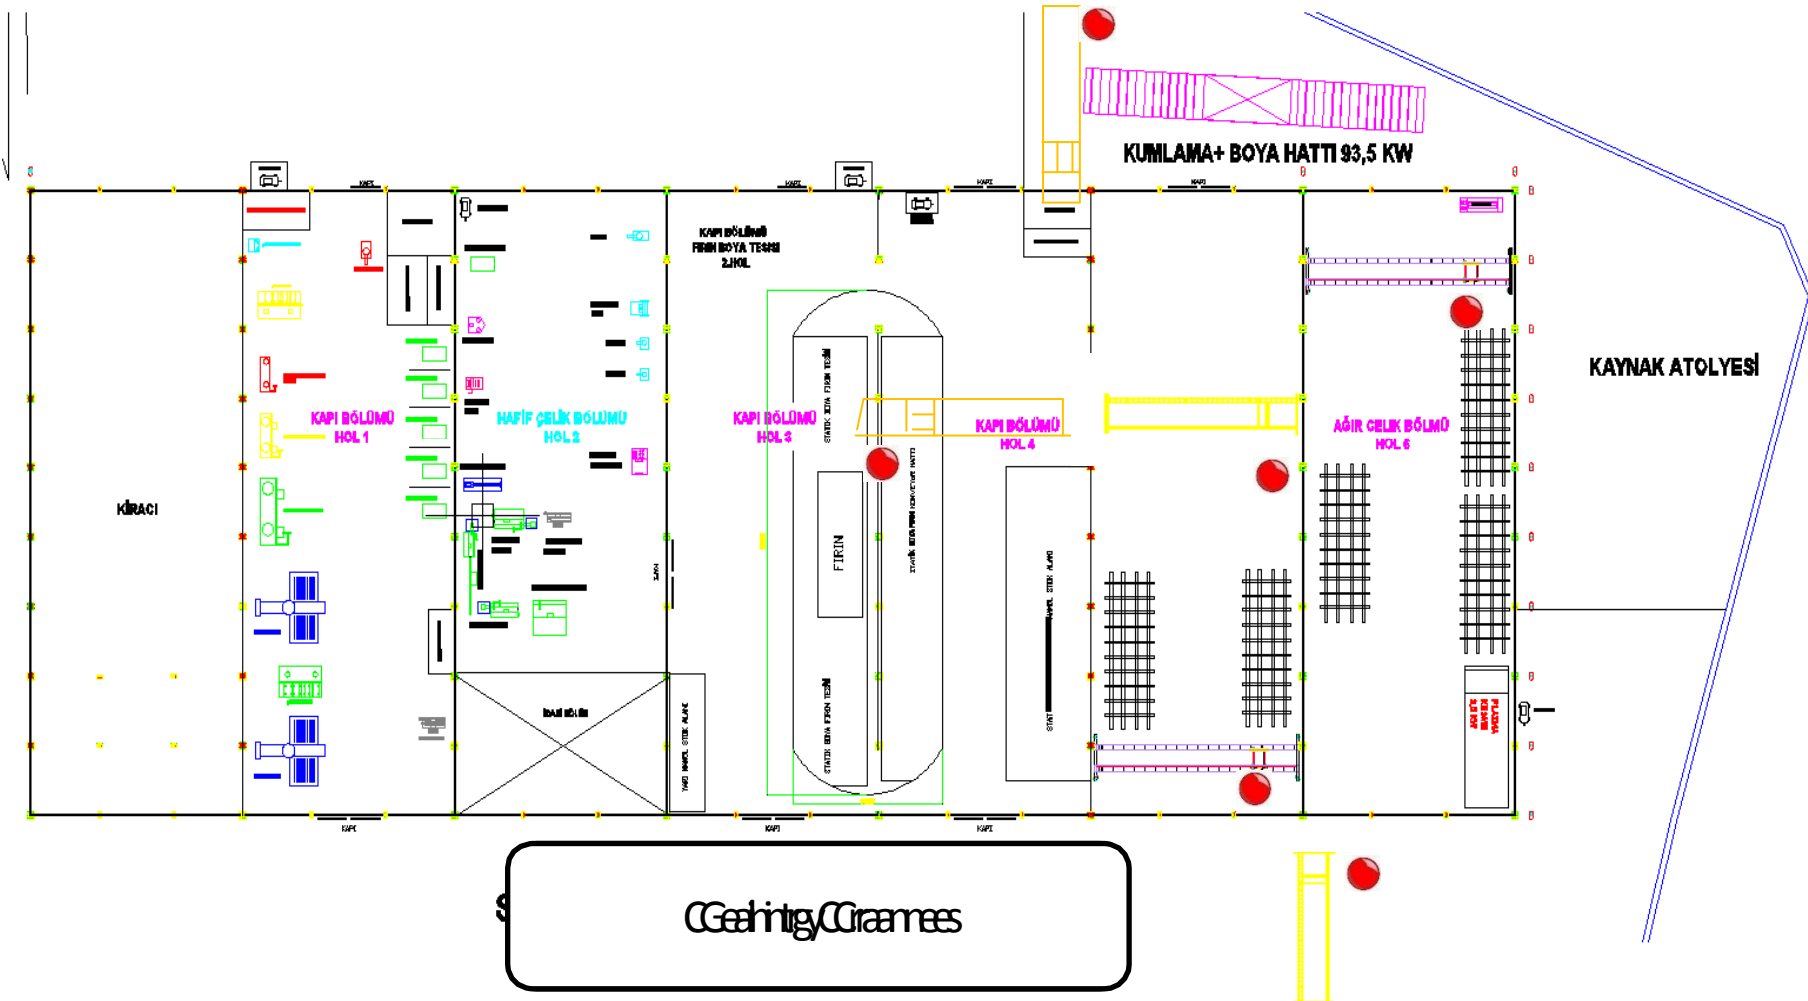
KUMLAMA+ BOYA HATTI 93,5 KW

KAPI KAPI KAPI KAPI

KAPI BÖLÜMÜ
FIRIN BOYA TESISI
2.HOL

KAYNAK ATOLYESİ

KİRACI

KAPI BÖLÜMÜ
HOL 1

HAFİF ÇELİK BÖLÜMÜ
HOL 2

KAPI BÖLÜMÜ
HOL 3

KAPI BÖLÜMÜ
HOL 4

AĞIR ÇELİK BÖLÜMÜ
HOL 5

FIRIN

STATİK BOYA FIRIN TESİSİ

STATİK BOYA FIRIN TESİSİ

KAPI KAPI KAPI

CGeahintgyCCraamees